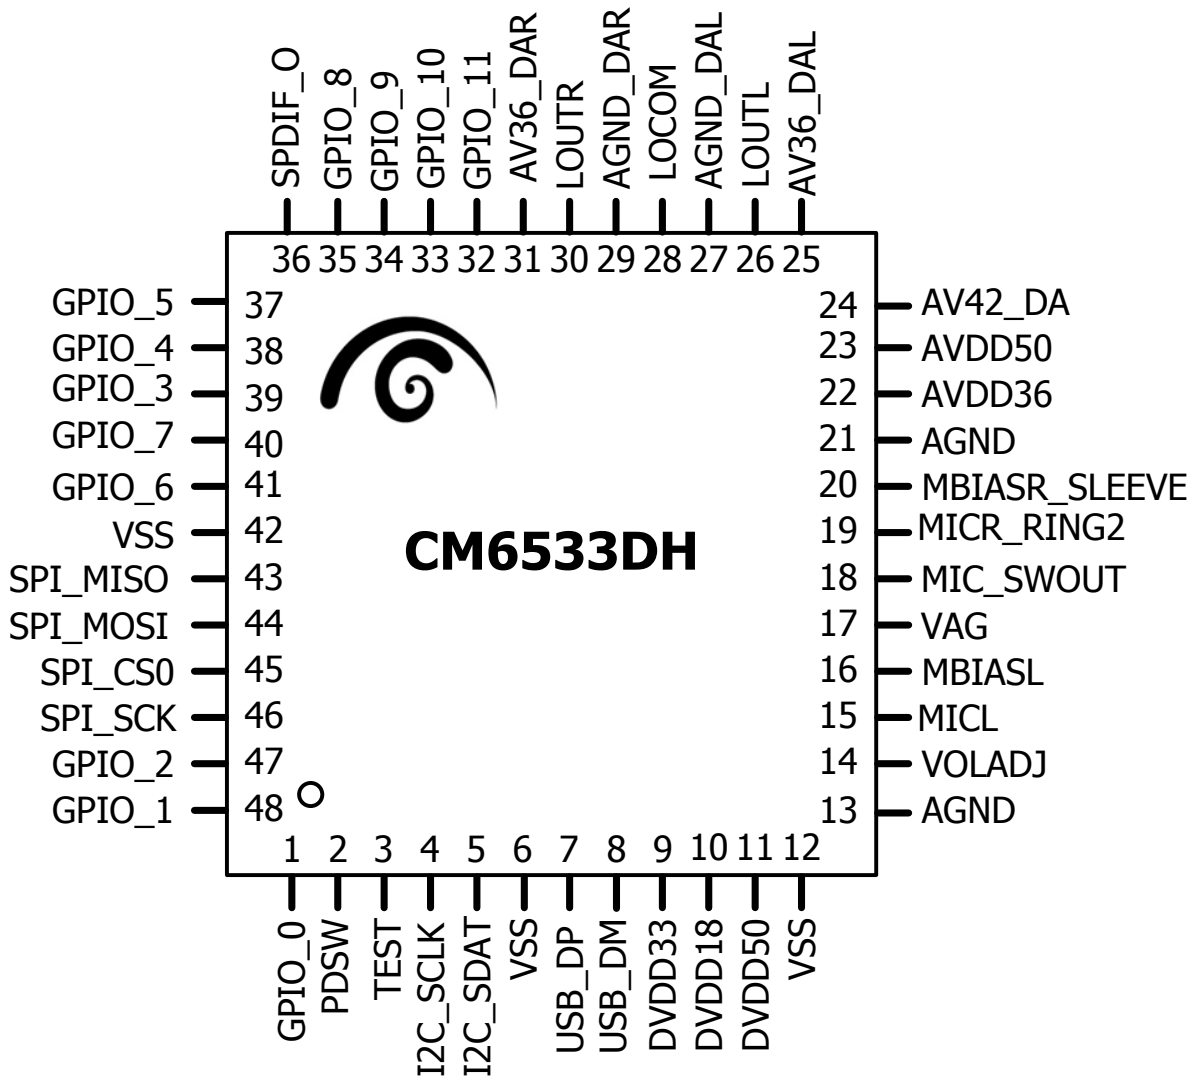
SPDIF_O GPIO_8 GPIO_9 GPIO_10 GPIO_11 AV36_DAR LOUTR AGND_DAR LOCOM AGND_DAL LOUTL AV36_DAL

36 35 34 33 32 31 30 29 28 27 26 25

GPIO_5 37
GPIO_4 38
GPIO_3 39
GPIO_7 40
GPIO_6 41
VSS 42
SPI_MISO 43
SPI_MOSI 44
SPI_CS0 45
SPI_SCK 46
GPIO_2 47
GPIO_1 48

CM6533DH

24 AV42_DA
23 AVDD50
22 AVDD36
21 AGND
20 MBIASR_SLEEVE
19 MICR_RING2
18 MIC_SWOUT
17 VAG
16 MBIASL
15 MICL
14 VOLADJ
13 AGND

1 2 3 4 5 6 7 8 9 10 11 12

GPIO_0 PDSW TEST I2C_SCLK I2C_SDAT VSS USB_DP USB_DM DVDD33 DVDD18 DVDD50 VSS